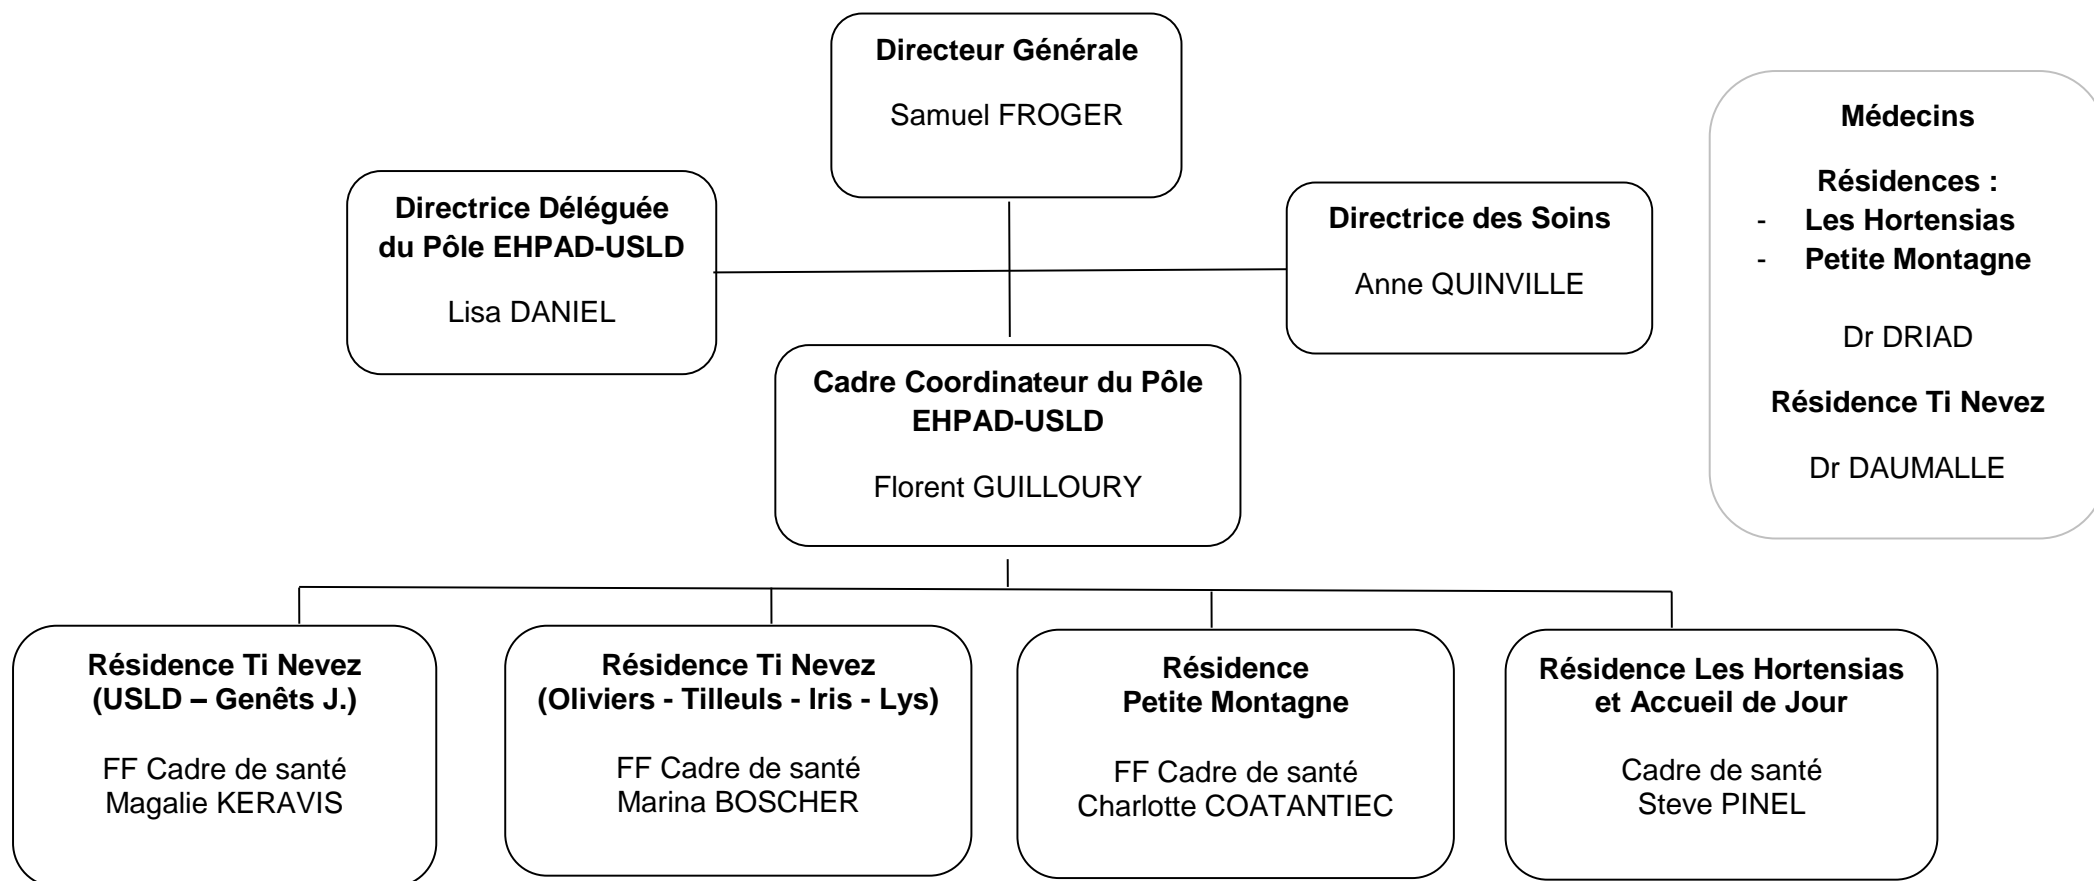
Directeur Générale

Samuel FROGER

Directrice Déléguée du Pôle EHPAD-USLD

Lisa DANIEL

Directrice des Soins

Anne QUINVILLE

Médecins

Résidences :
- Les Hortensias
- Petite Montagne

Dr DRIAD

Résidence Ti Nevez

Dr DAUMALLE

Cadre Coordinateur du Pôle EHPAD-USLD

Florent GUILLOURY

Résidence Ti Nevez (USLD – Genêts J.)

FF Cadre de santé
Magalie KERAVIS

Résidence Ti Nevez (Oliviers - Tilleuls - Iris - Lys)

FF Cadre de santé
Marina BOSCHER

Résidence Petite Montagne

FF Cadre de santé
Charlotte COATANTIEC

Résidence Les Hortensias et Accueil de Jour

Cadre de santé
Steve PINEL